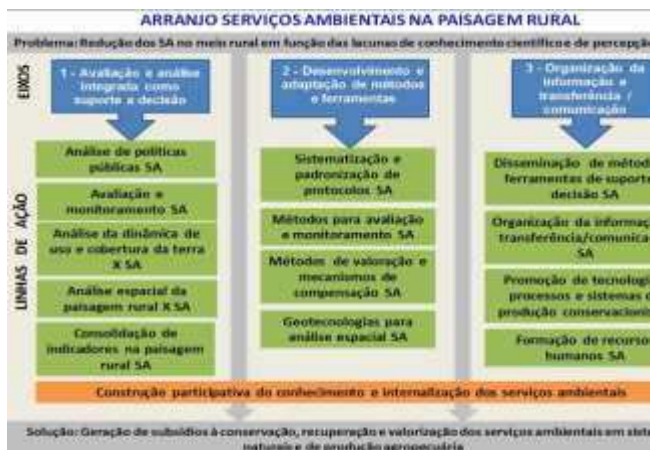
ARRANJO SERVIÇOS AMBIENTAIS NA PAISAGEM RURAL

Problema: Redução dos SA no meio rural em função das lacunas de conhecimento científico e de percepção

EIXOS

1 - Avaliação e análise integrada como suporte à decisão

2 - Desenvolvimento e adaptação de métodos e ferramentas

3 - Organização da informação e transferência / comunicação

LINHAS DE AÇÃO

Análise de políticas públicas SA

Avaliação e monitoramento SA

Análise da dinâmica de uso e cobertura da terra X SA

Análise espacial da paisagem rural X SA

Consolidação de indicadores na paisagem rural SA

Sistematização e padronização de protocolos SA

Métodos para avaliação e monitoramento SA

Métodos de valoração e mecanismos de compensação SA

Geotecnologias para análise espacial SA

Disseminação de métod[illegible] ferramentas de suporte decisão SA

Organização da informaç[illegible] transferência/comunica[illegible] SA

Promoção de tecnolog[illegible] processos e sistemas d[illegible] produção conservacioni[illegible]

Formação de recurso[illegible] humanos SA

Construção participativa do conhecimento e internalização dos serviços ambientais

Solução: Geração de subsídios à conservação, recuperação e valorização dos serviços ambientais em siste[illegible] naturais e de produção agropecuária